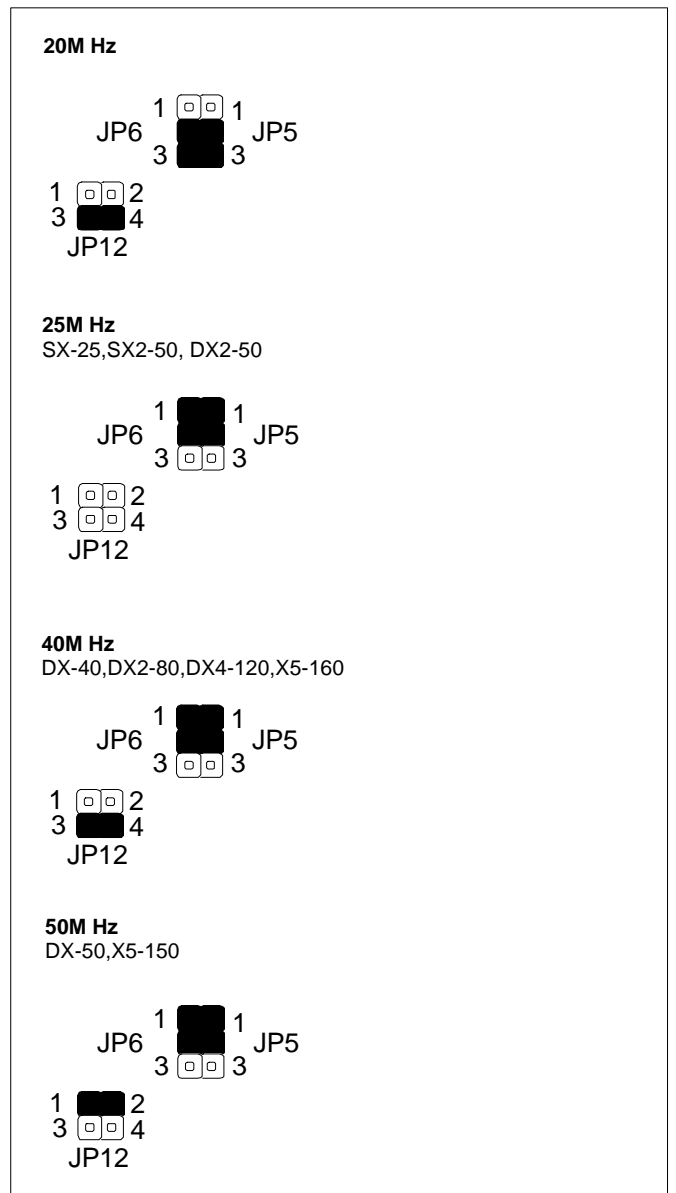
20M Hz

1 1
JP6 JP5
3 3

1 2
3 4
JP12

25M Hz
SX-25,SX2-50, DX2-50

1 1
JP6 JP5
3 3

1 2
3 4
JP12

40M Hz
DX-40,DX2-80,DX4-120,X5-160

1 1
JP6 JP5
3 3

1 2
3 4
JP12

50M Hz
DX-50,X5-150

1 1
JP6 JP5
3 3

1 2
3 4
JP12